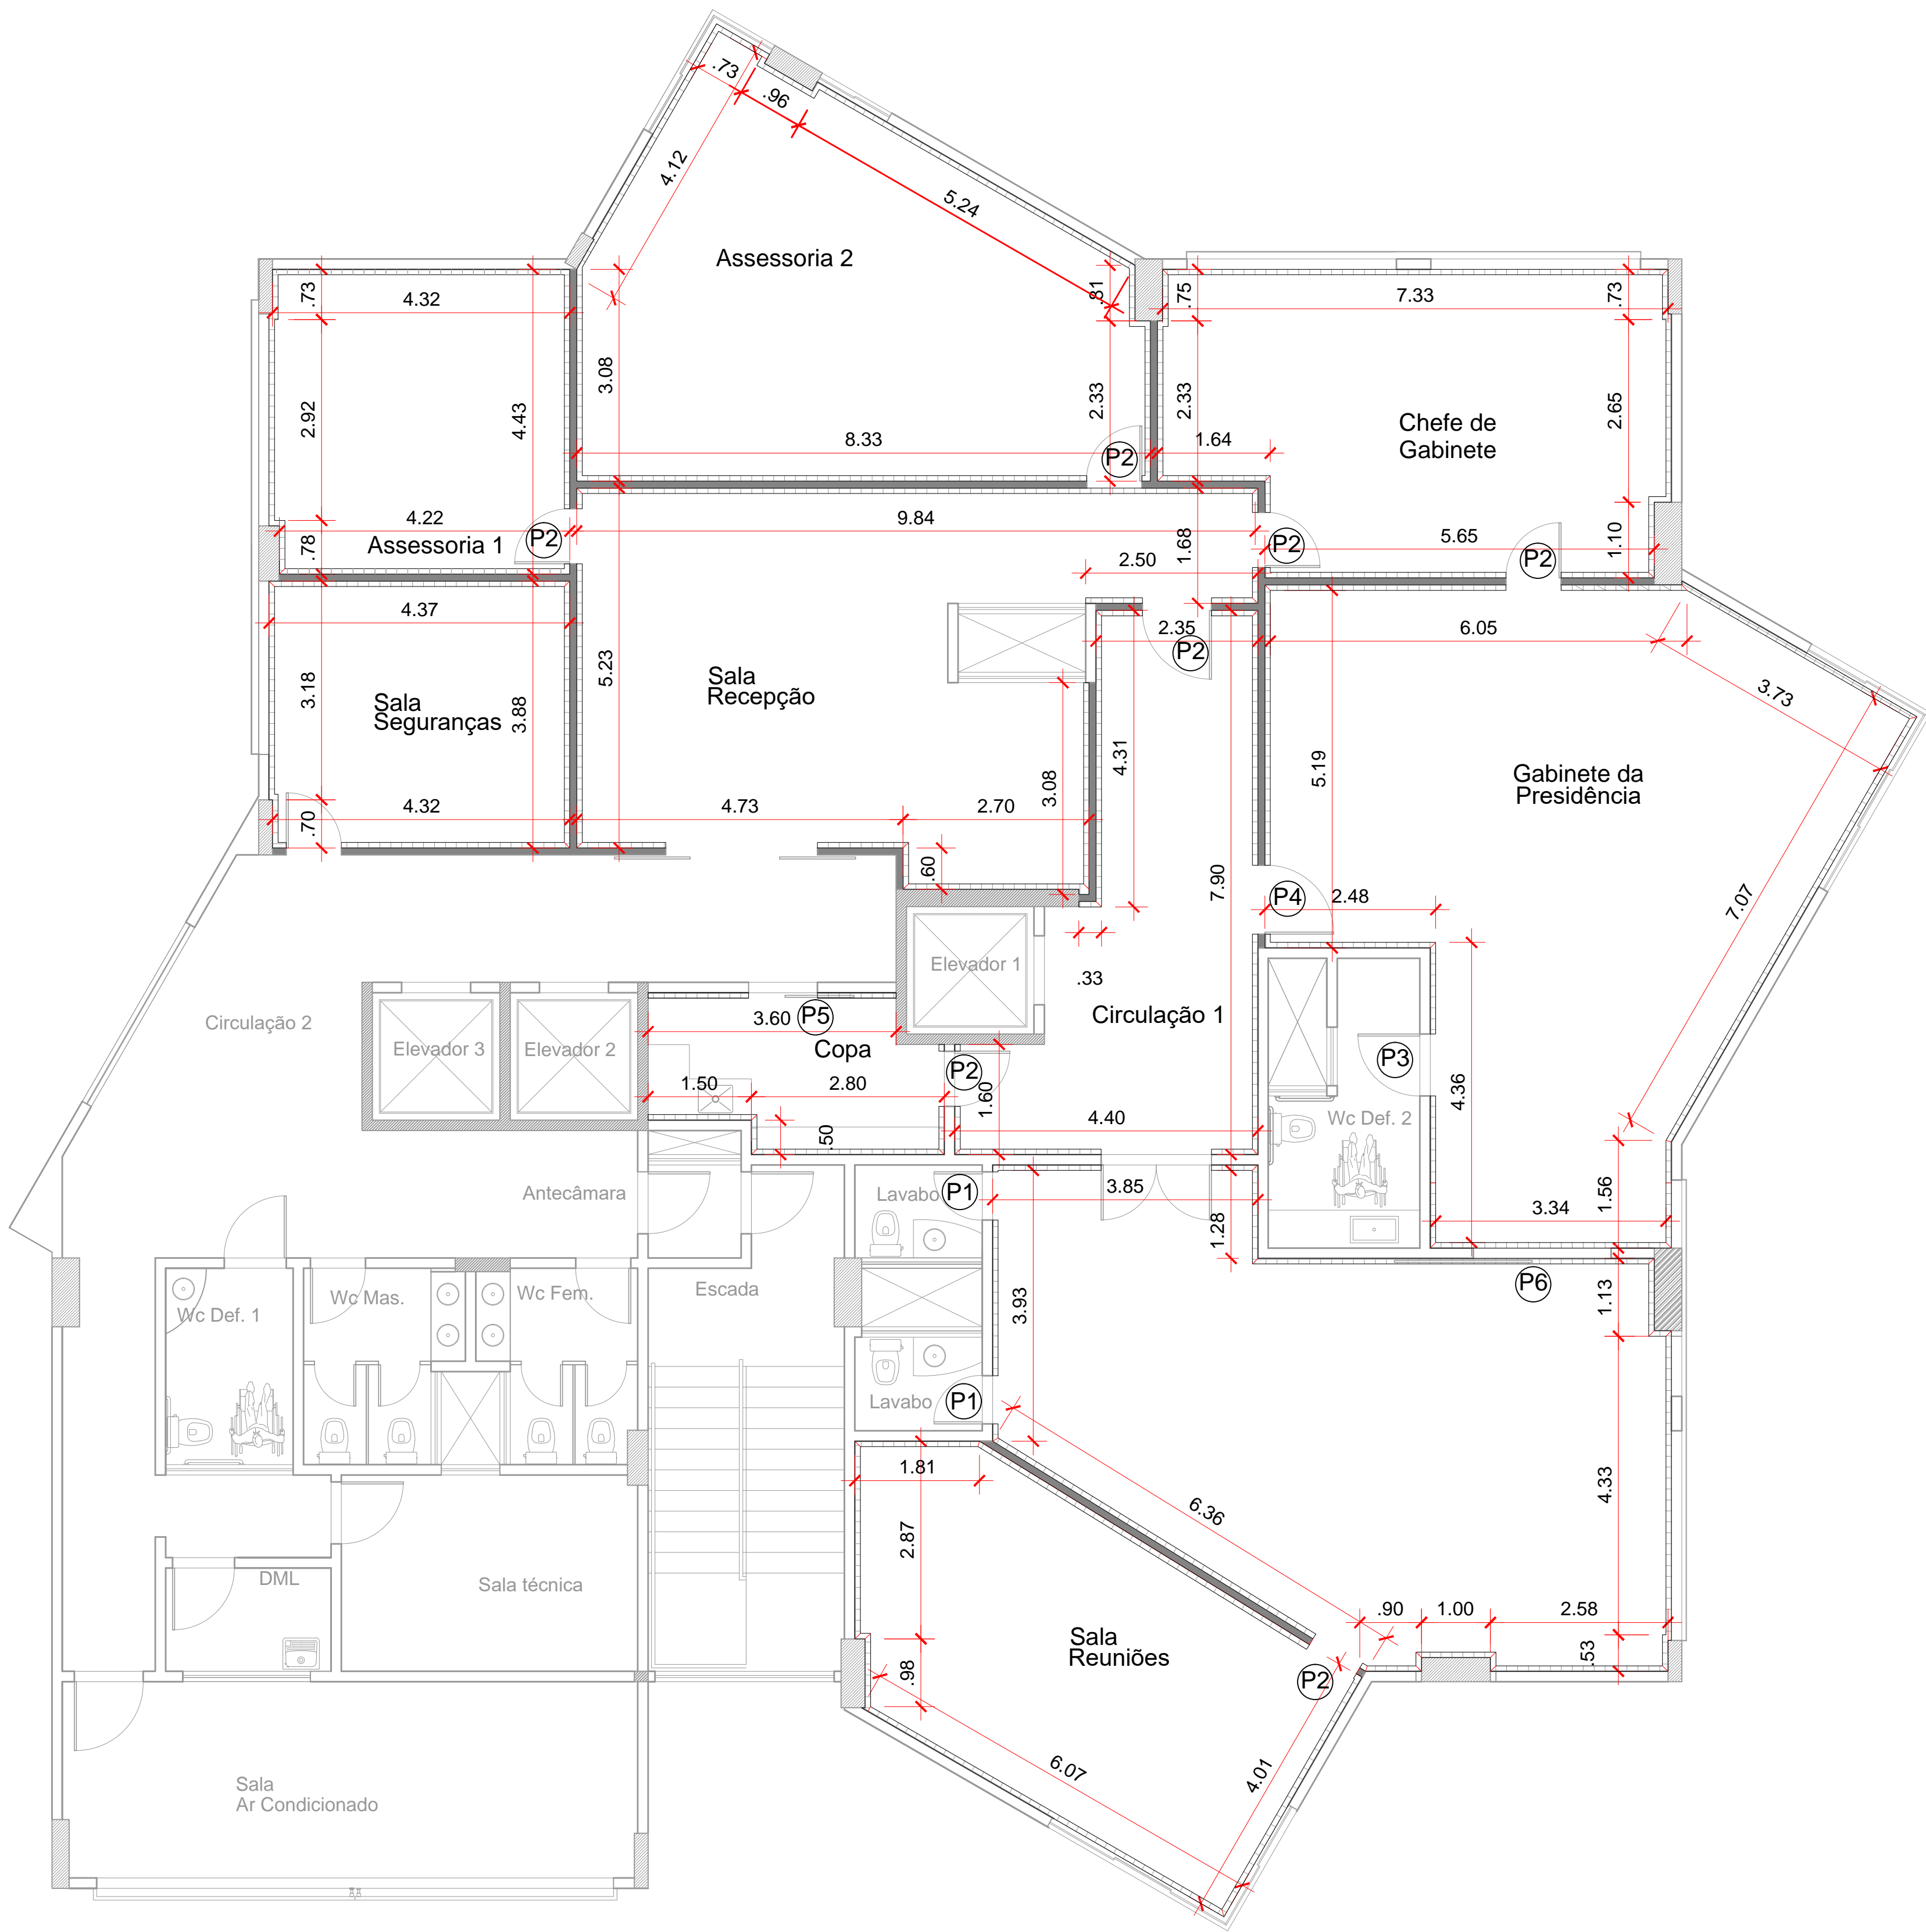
.73
.96
4.12
5.24
Assessoria 2
.81
.75
7.33
.73
.73
4.32
2.92
4.43
3.08
2.33
2.33
Chefe de Gabinete
2.65
8.33
P2
1.64
4.22
9.84
Assessoria 1
.78
P2
P2
1.68
5.65
P2
1.10
2.50
4.37
2.35
P2
6.05
5.23
Sala Recepção
3.18
Sala Seguranças
3.88
3.73
4.31
5.19
Gabinete da Presidência
3.08
.70
4.32
4.73
2.70
.60
7.90
P4
2.48
7.07
Elevador 1
.33
Circulação 2
Circulação 1
3.60
P5
Elevador 3
Elevador 2
Copa
P3
P2
1.50
2.80
1.60
4.36
4.40
Wc Def. 2
.50
3.34
1.56
Antecâmara
Lavabo
P1
3.85
1.28
P6
Wc Def. 1
Wc Mas.
Wc Fem.
Escada
3.93
1.13
Lavabo
P1
1.81
6.36
4.33
2.87
DML
Sala técnica
.90
1.00
2.58
Sala Reuniões
.53
.98
P2
6.07
4.01
Sala Ar Condicionado